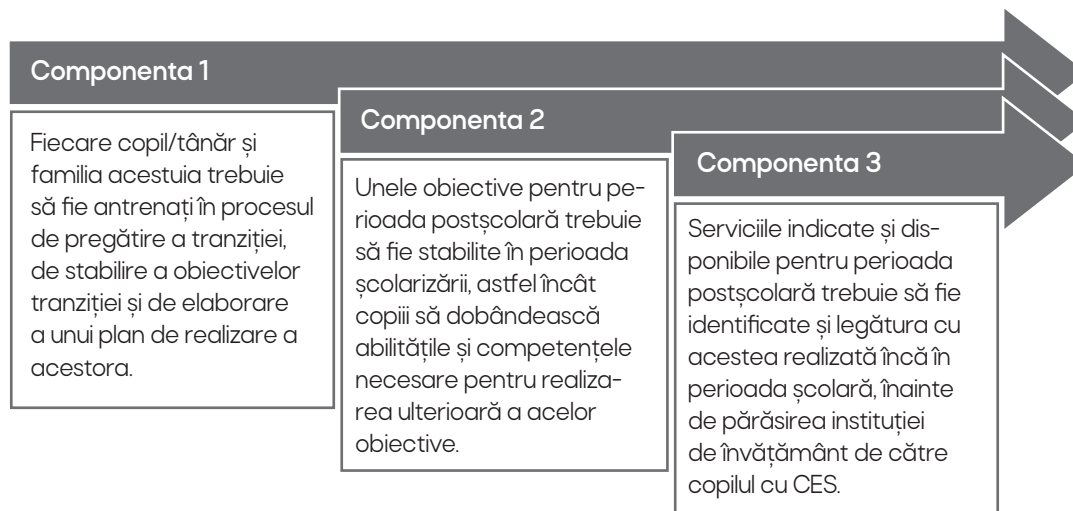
Componenta 1

Fiecare copil/tânăr și familia acestuia trebuie să fie antrenați în procesul de pregătire a tranziției, de stabilire a obiectivelor tranziției și de elaborare a unui plan de realizare a acestora.

Componenta 2

Unele obiective pentru perioada postșcolară trebuie să fie stabilite în perioada școlarizării, astfel încât copiii să dobândească abilitățile și competențele necesare pentru realizarea ulterioară a acelor obiective.

Componenta 3

Serviciile indicate și disponibile pentru perioada postșcolară trebuie să fie identificate și legătura cu acestea realizată încă în perioada școlară, înainte de părăsirea instituției de învățământ de către copilul cu CES.